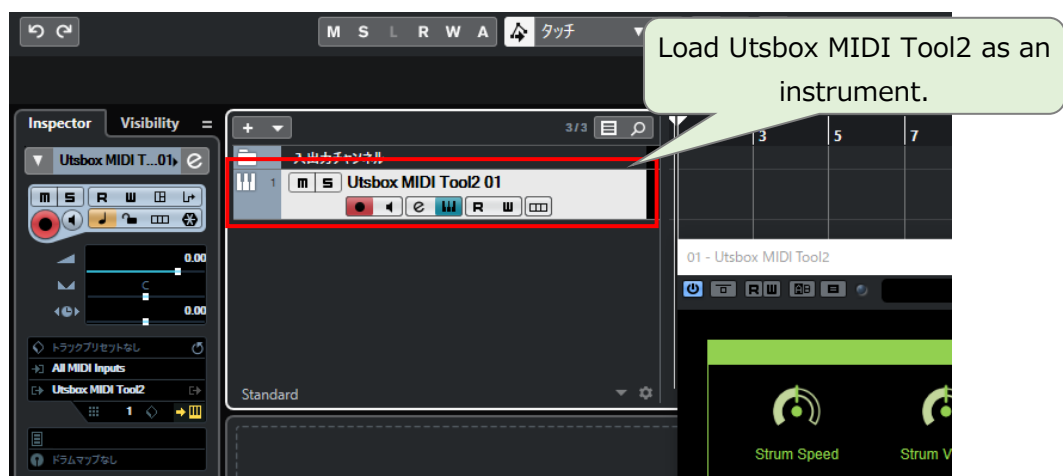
M S L R W A タッチ

Load Utsbox MIDI Tool2 as an instrument.

Inspector Visibility

Utsbox MIDI T...01

m S R W

0.00

C

0.00

トラックプリセットなし

All MIDI Inputs

Utsbox MIDI Tool2

1

ドラムマップなし

3/3

入出力チャンネル

1 m S Utsbox MIDI Tool2 01

R W

Standard

3 5 7

01 - Utsbox MIDI Tool2

R W

Strum Speed

Strum V